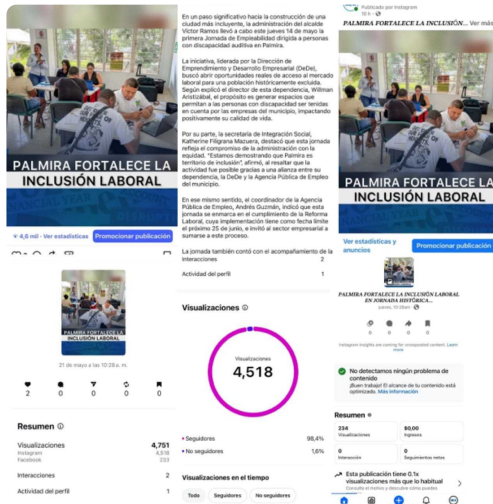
PALMIRA FORTALECE LA INCLUSIÓN LABORAL

4,6 mil · Ver estadísticas

Promocionar publicación

PALMIRA FORTALECE LA INCLUSIÓN LABORAL

21 de mayo a las 10:28 a. m.

2 0 0 0 0

Resumen

Visualizaciones 4,751
Instagram 4,518
Facebook 233

Interacciones 2

Actividad del perfil 1

En un paso significativo hacia la construcción de una ciudad más incluyente, la administración del alcalde Víctor Ramos llevó a cabo este jueves 14 de mayo la primera Jornada de Empleabilidad dirigida a personas con discapacidad auditiva en Palmira.

La iniciativa, liderada por la Dirección de Emprendimiento y Desarrollo Empresarial (DeDe), buscó abrir oportunidades reales de acceso al mercado laboral para una población históricamente excluida. Según explicó el director de esta dependencia, Willman Aristizábal, el propósito es generar espacios que permitan a las personas con discapacidad ser tenidas en cuenta por las empresas del municipio, impactando positivamente su calidad de vida.

Por su parte, la secretaria de Integración Social, Katherine Filigrana Mazuera, destacó que esta jornada refleja el compromiso de la administración con la equidad. "Estamos demostrando que Palmira es territorio de inclusión", afirmó, al resaltar que la actividad fue posible gracias a una alianza entre su dependencia, la DeDe y la Agencia Pública de Empleo del municipio.

En ese mismo sentido, el coordinador de la Agencia Pública de Empleo, Andrés Guzmán, indicó que esta jornada se enmarca en el cumplimiento de la Reforma Laboral, cuya implementación tiene como fecha límite el próximo 25 de junio, e invitó al sector empresarial a sumarse a este proceso.

La jornada también contó con el acompañamiento de la

Interacciones 2

Actividad del perfil 1

Visualizaciones

Visualizaciones
4,518

• Seguidores 98,4%
• No seguidores 1,6%

Visualizaciones en el tiempo

Todo Seguidores No seguidores

Publicado por Instagram
PALMIRA FORTALECE LA INCLUSIÓN...

PALMIRA FORTALECE LA INCLUSIÓN LABORAL

Ver estadísticas y anuncios

Promocionar publicación

PALMIRA FORTALECE LA INCLUSIÓN LABORAL EN JORNADA HISTÓRICA...

Instagram insights are coming for unconnected content. Learn more

No detectamos ningún problema de contenido
¡Buen trabajo! El alcance de tu contenido está optimizado. Más información

Resumen

234 Visualizaciones
$0,00 Ingresos
0 Interacción
0 Seguimientos nuevos

Esta publicación tiene 0.1x visualizaciones más que lo habitual